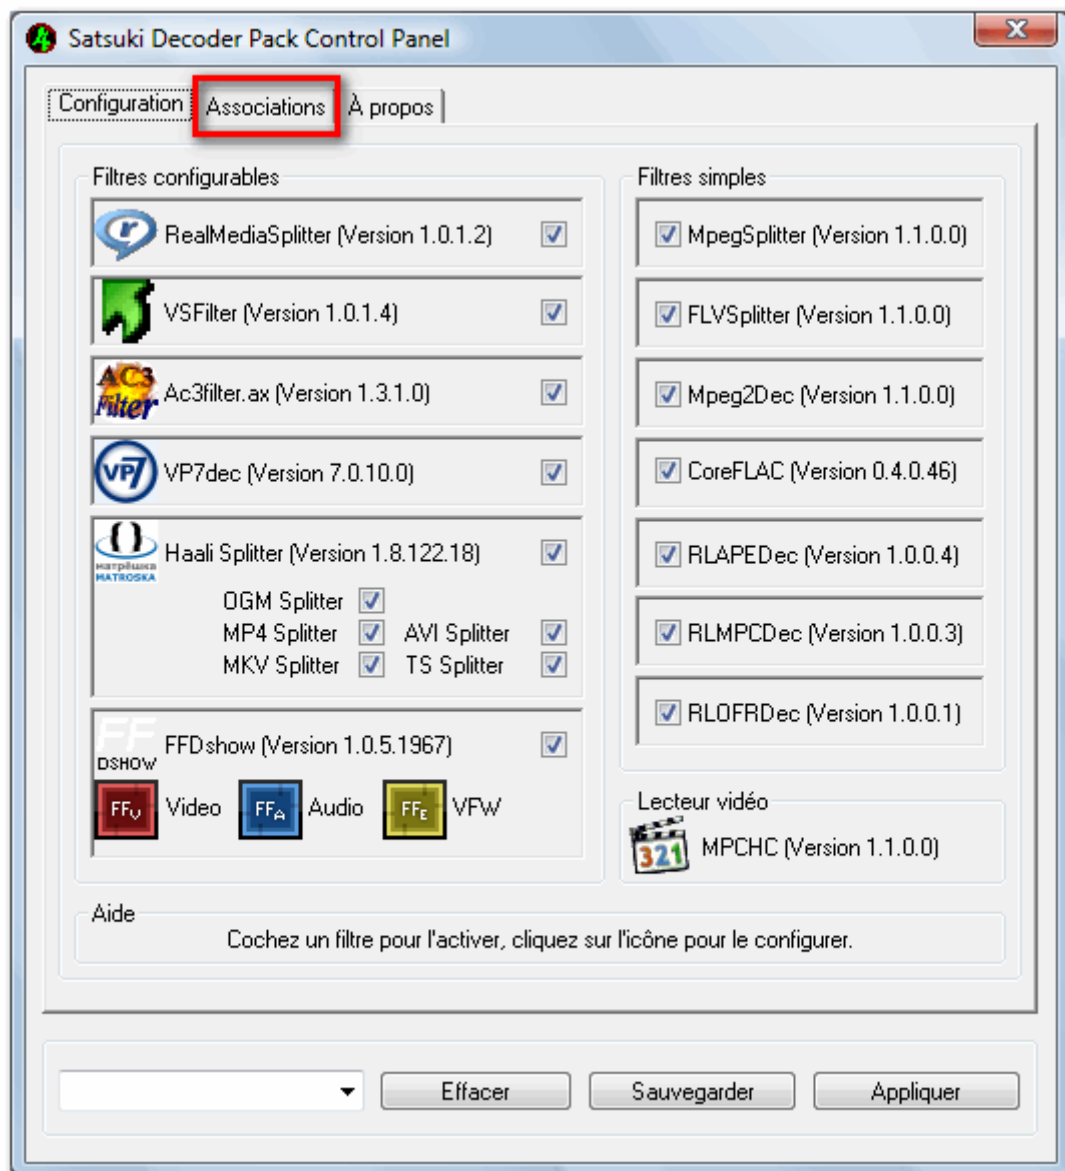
Satsuki Decoder Pack Control Panel

Configuration | Associations | À propos

Filtres configurables

RealMediaSplitter (Version 1.0.1.2)

VSFilter (Version 1.0.1.4)

AC3 Filter

Ac3filter.ax (Version 1.3.1.0)

VP7

VP7dec (Version 7.0.10.0)

матрёшка MATROSKA

Haali Splitter (Version 1.8.122.18)

OGM Splitter

MP4 Splitter AVI Splitter

MKV Splitter TS Splitter

FF DSHOW

FFDshow (Version 1.0.5.1967)

$FF_V$ Video $FF_A$ Audio $FF_E$ VFW

Filtres simples

MpegSplitter (Version 1.1.0.0)

FLVSplitter (Version 1.1.0.0)

Mpeg2Dec (Version 1.1.0.0)

CoreFLAC (Version 0.4.0.46)

RLAPEDec (Version 1.0.0.4)

RLMPCDec (Version 1.0.0.3)

RLOFRDec (Version 1.0.0.1)

Lecteur vidéo

321

MPCHC (Version 1.1.0.0)

Aide

Cochez un filtre pour l'activer, cliquez sur l'icône pour le configurer.

Effacer Sauvegarder Appliquer